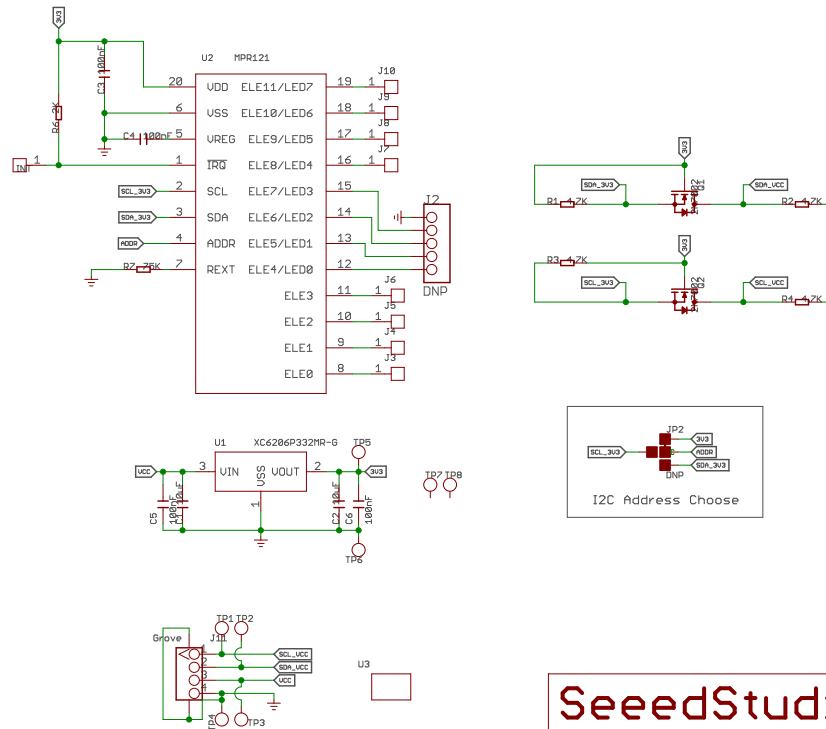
3V3
C3 100nF
R6 2K
INT 1
U2 MPR121
20 VDD
6 VSS
5 VREG
C4 100nF
1 IRQ
SCL_3V3 2 SCL
SDA_3V3 3 SDA
ADDR 4 ADDR
R7 75K 7 REXT
ELE11/LED7 19 1 J10
ELE10/LED6 18 1 J9
ELE9/LED5 17 1 J8
ELE8/LED4 16 1 J7
ELE7/LED3 15
ELE6/LED2 14
ELE5/LED1 13
ELE4/LED0 12
I2
DNP
ELE3 11 1 J6
ELE2 10 1 J5
ELE1 9 1 J4
ELE0 8 1 J3

3V3
SDA_3V3
R1 4.7K
Q1
SDA_VCC
R2 4.7K
3V3
R3 4.7K
SCL_3V3
Q2
SCL_VCC
R4 4.7K

JP2
SCL_3V3
3V3
ADDR
SDA_3V3
DNP
I2C Address Choose

U1 XC6206P332MR-G
TP5
VCC 3 VIN VSS VOUT 2 3V3
1
C5 100nF 10uF
C2 10uF
C6 100nF
TP6
TP7 TP8

TP1 TP2
Grove J11
SCL_VCC
SDA_VCC
VCC
1 2 3 4
TP4 TP3
U3
SeeedStud